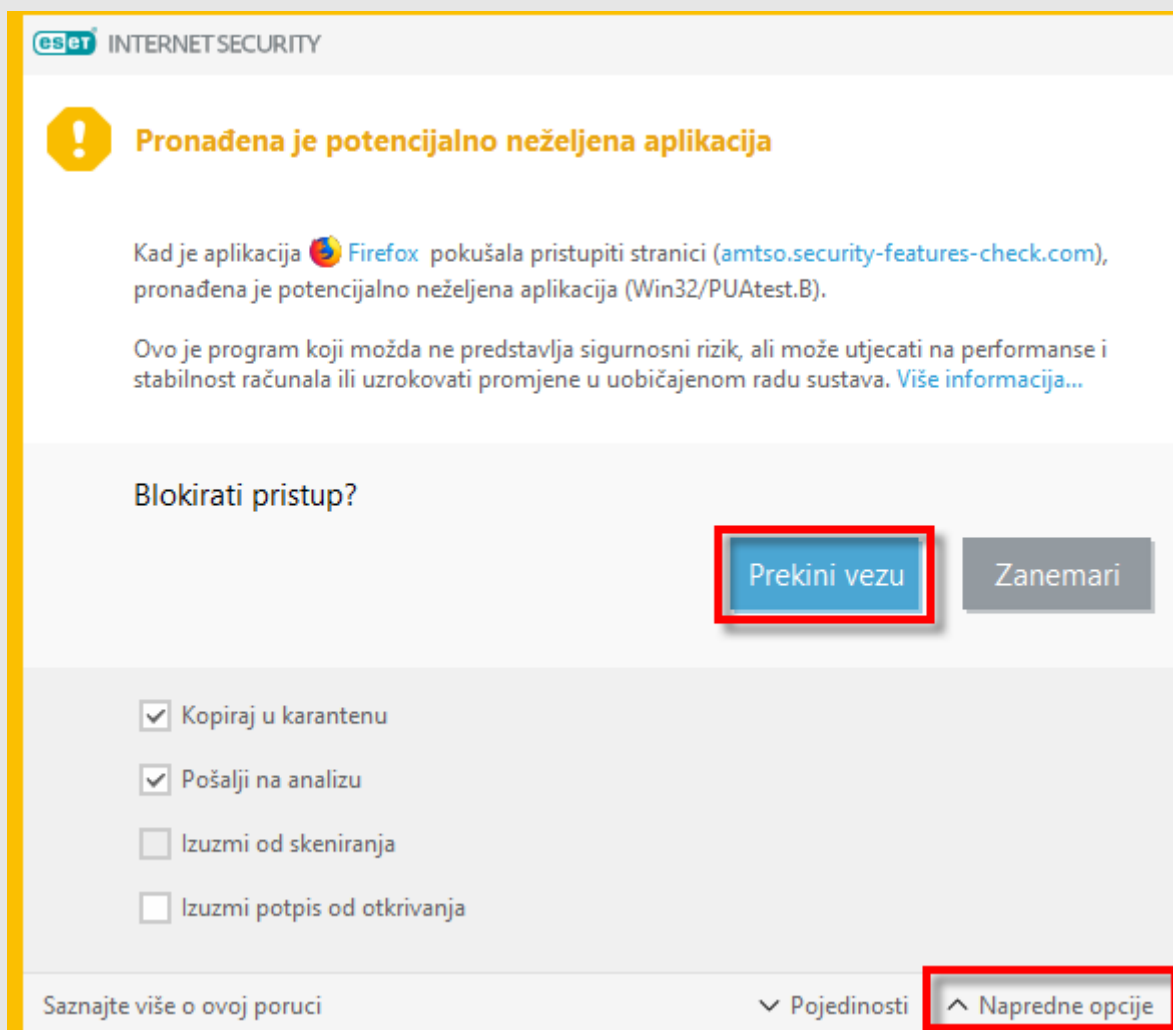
eset INTERNET SECURITY

Pronađena je potencijalno neželjena aplikacija

Kad je aplikacija Firefox pokušala pristupiti stranici (amtso.security-features-check.com), pronađena je potencijalno neželjena aplikacija (Win32/PUAtest.B).

Ovo je program koji možda ne predstavlja sigurnosni rizik, ali može utjecati na performanse i stabilnost računala ili uzrokovati promjene u uobičajenom radu sustava. Više informacija...

Blokirati pristup?

Prekini vezu

Zanemari

Kopiraj u karantenu

Pošalji na analizu

Izuzmi od skeniranja

Izuzmi potpis od otkrivanja

Saznajte više o ovoj poruci

Pojedinosti

Napredne opcije